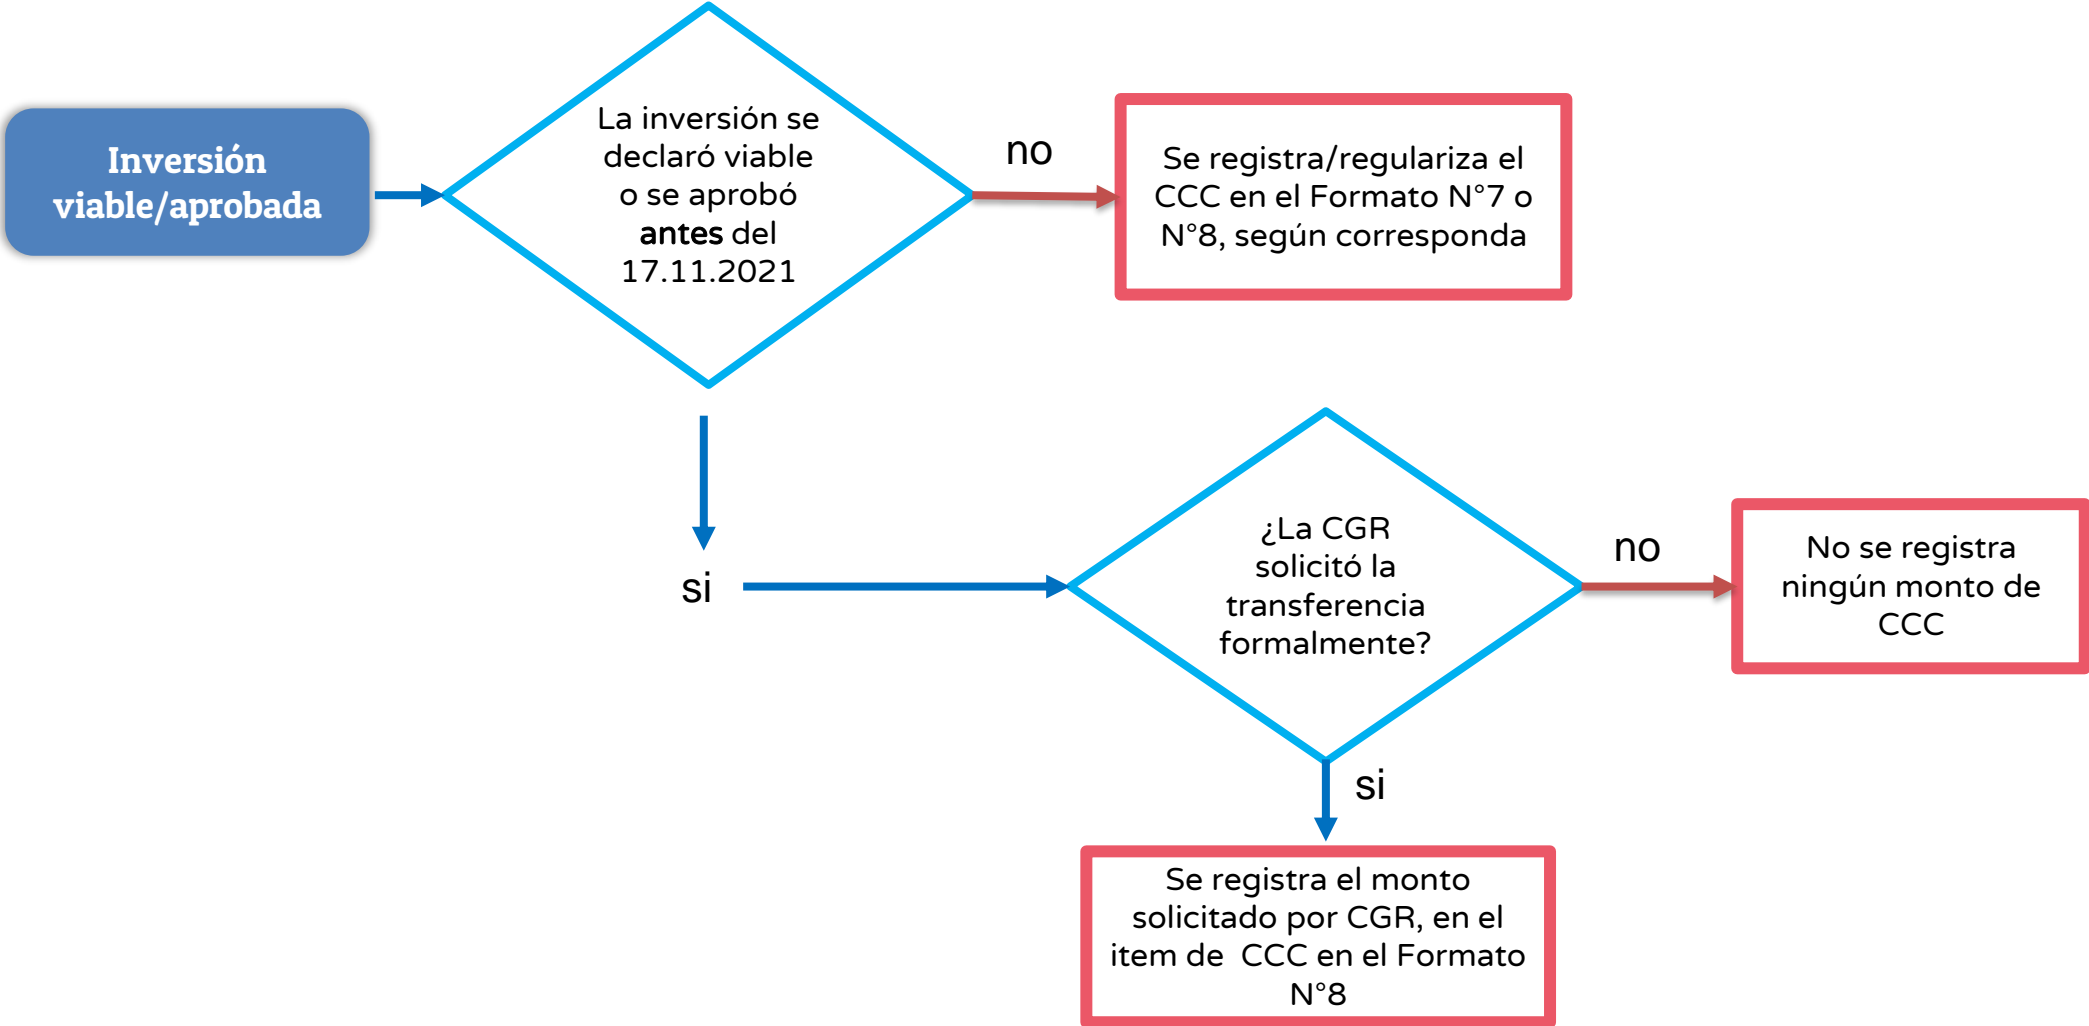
Inversión viable/aprobada

La inversión se declaró viable o se aprobó antes del 17.11.2021

no

Se registra/regulariza el CCC en el Formato N°7 o N°8, según corresponda

si

¿La CGR solicitó la transferencia formalmente?

no

No se registra ningún monto de CCC

si

Se registra el monto solicitado por CGR, en el item de CCC en el Formato N°8